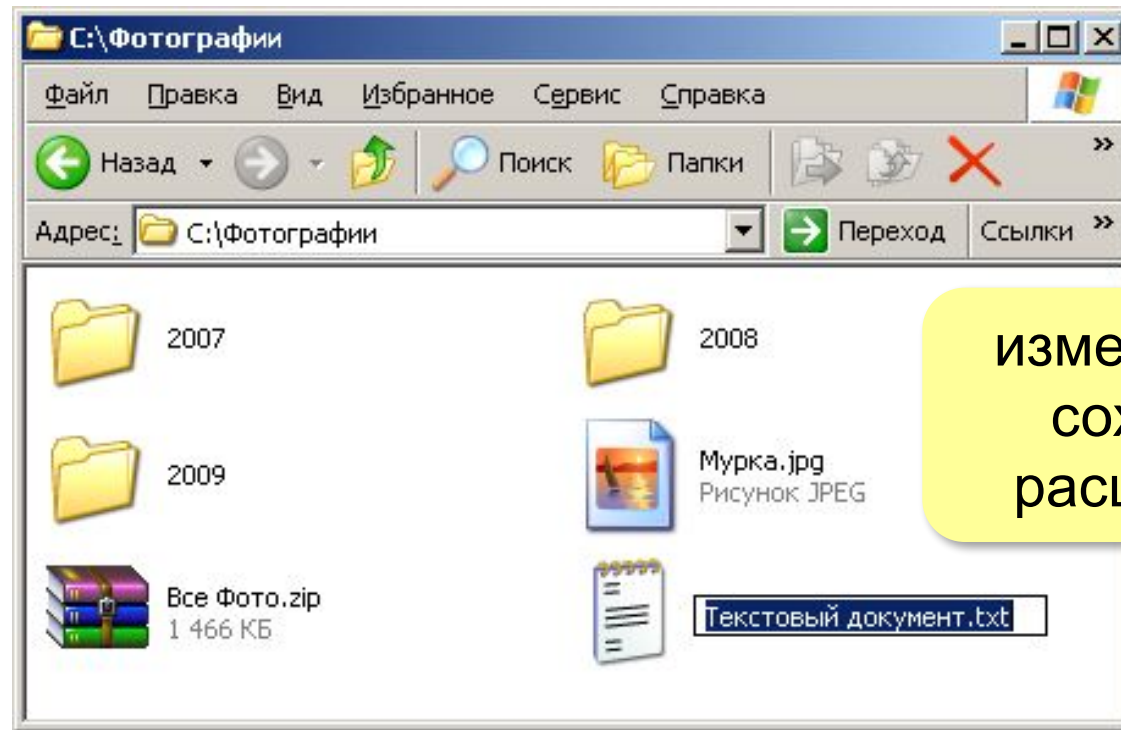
C:\Фотографии

Файл Правка Вид Избранное Сервис Справка

Назад Поиск Папки

Адрес: C:\Фотографии Переход Ссылки »

2007

2008

2009

Мурка.jpg
Рисунок JPEG

Все Фото.zip
1 466 КБ

Текстовый документ.txt

изме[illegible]
со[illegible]
рас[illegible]